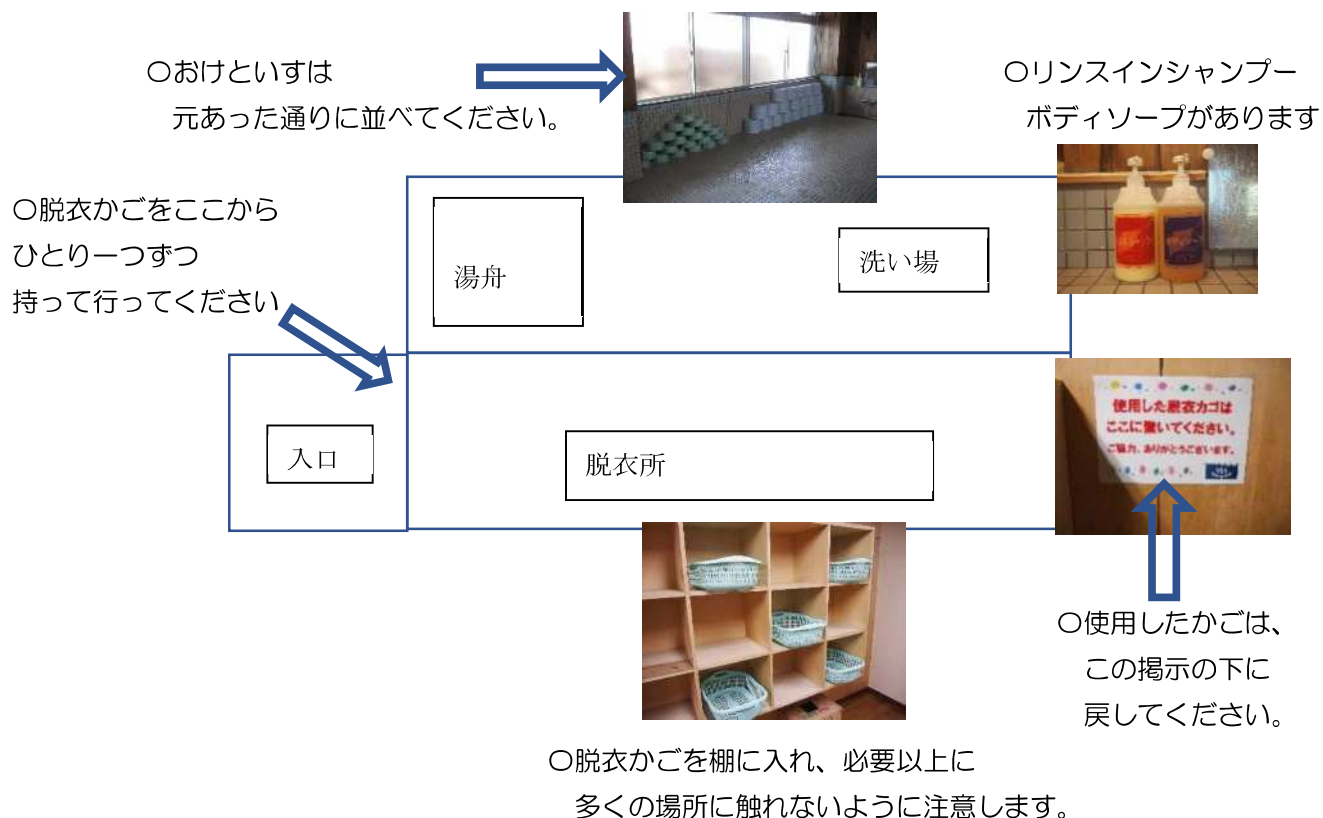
〇おけといすは
元あった通りに並べてください。

〇リンスインシャンプー
ボディソープがあります

〇脱衣かごをここから
ひとりーつずつ
持って行ってください

湯舟

洗い場

使用した脱衣カゴは
ここに置いてください。
ご協力、ありがとうございます。

入口

脱衣所

〇使用したかごは、
この掲示の下に
戻してください。

〇脱衣かごを棚に入れ、必要以上に
多くの場所に触れないように注意します。